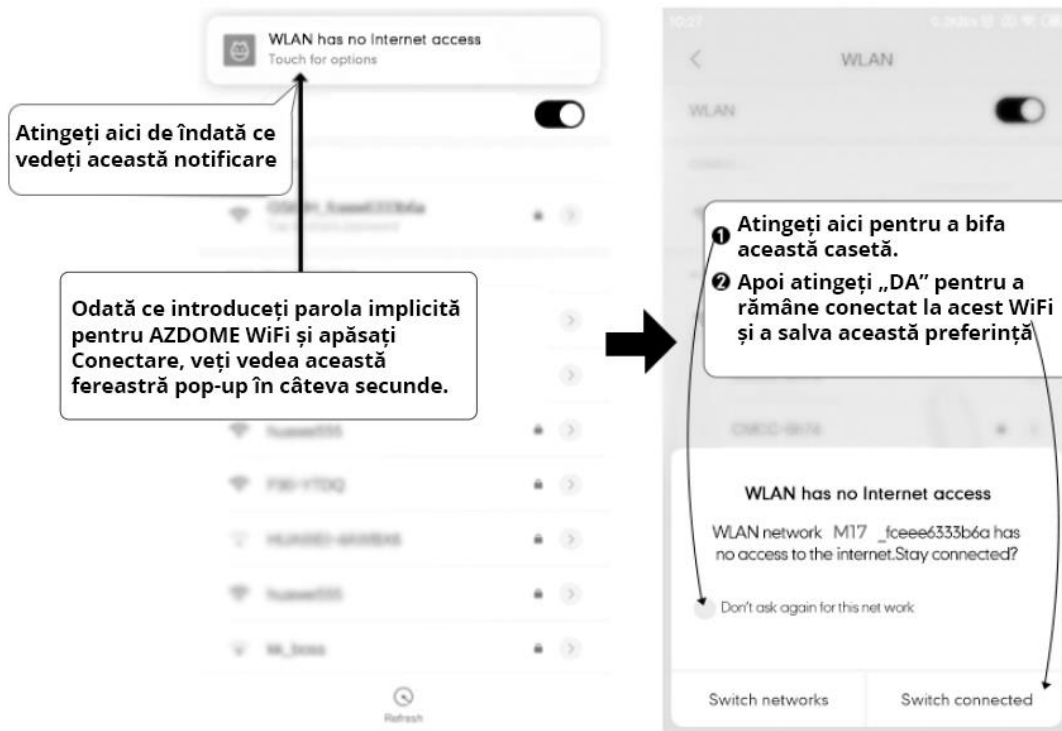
WLAN has no Internet access
Touch for options

Atingeți aici de îndată ce vedeți această notificare

Odată ce introduceți parola implicită pentru AZDOME WiFi și apăsați Conectare, veți vedea această fereastră pop-up în câteva secunde.

Refresh

WLAN

WLAN

❶ Atingeți aici pentru a bifa această casetă.
❷ Apoi atingeți „DA" pentru a rămâne conectat la acest WiFi și a salva această preferință

WLAN has no Internet access

WLAN network M17 _fceee6333b6a has no access to the internet.Stay connected?

Don't ask again for this net work

Switch networks

Switch connected